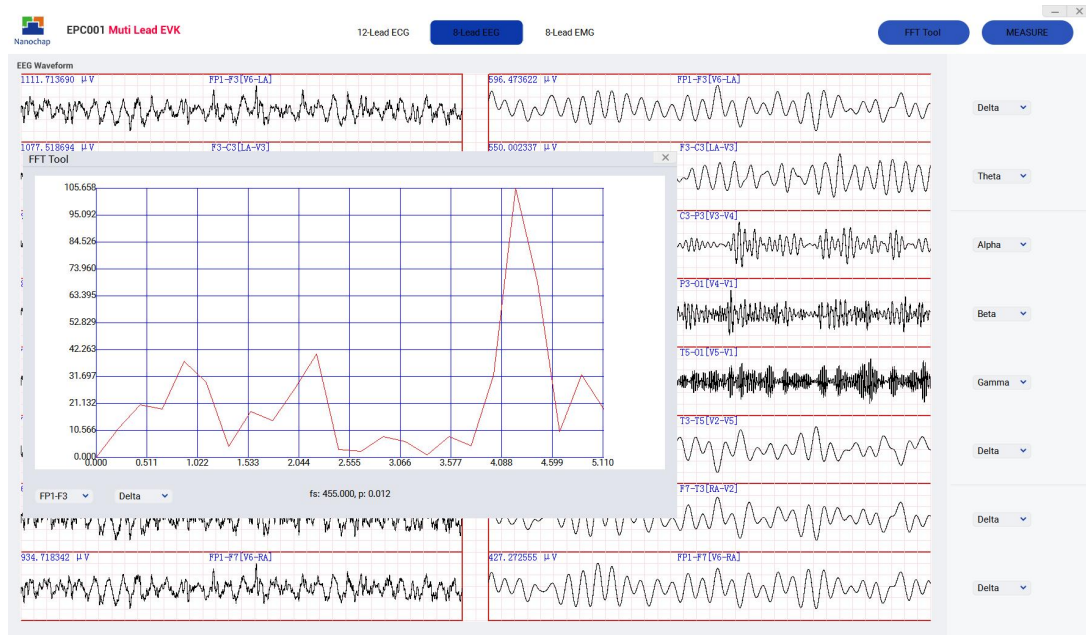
Nanochap EPC001 Muti Lead EVK

12-Lead ECG 8-Lead EEG 8-Lead EMG

FFT Tool MEASURE

EEG Waveform

1111.713690 μV FP1-F3[V6-LA]

596.473622 μV FP1-F3[V6-LA]

1077.518694 μV F3-C3[LA-V3]

550.002337 μV F3-C3[LA-V3]

C3-P3[V3-V4]

P3-O1[V4-V1]

T5-O1[V5-V1]

T3-T5[V2-V5]

F7-T3[RA-V2]

934.718342 μV FP1-F7[V6-RA]

427.272555 μV FP1-F7[V6-RA]

FFT Tool

105.658
95.092
84.526
73.960
63.395
52.829
42.263
31.697
21.132
10.566
0.000

0.000 0.511 1.022 1.533 2.044 2.555 3.066 3.577 4.088 4.599 5.110

FP1-F3 Delta fs: 455.000, p: 0.012

Delta
Theta
Alpha
Beta
Gamma
Delta
Delta
Delta